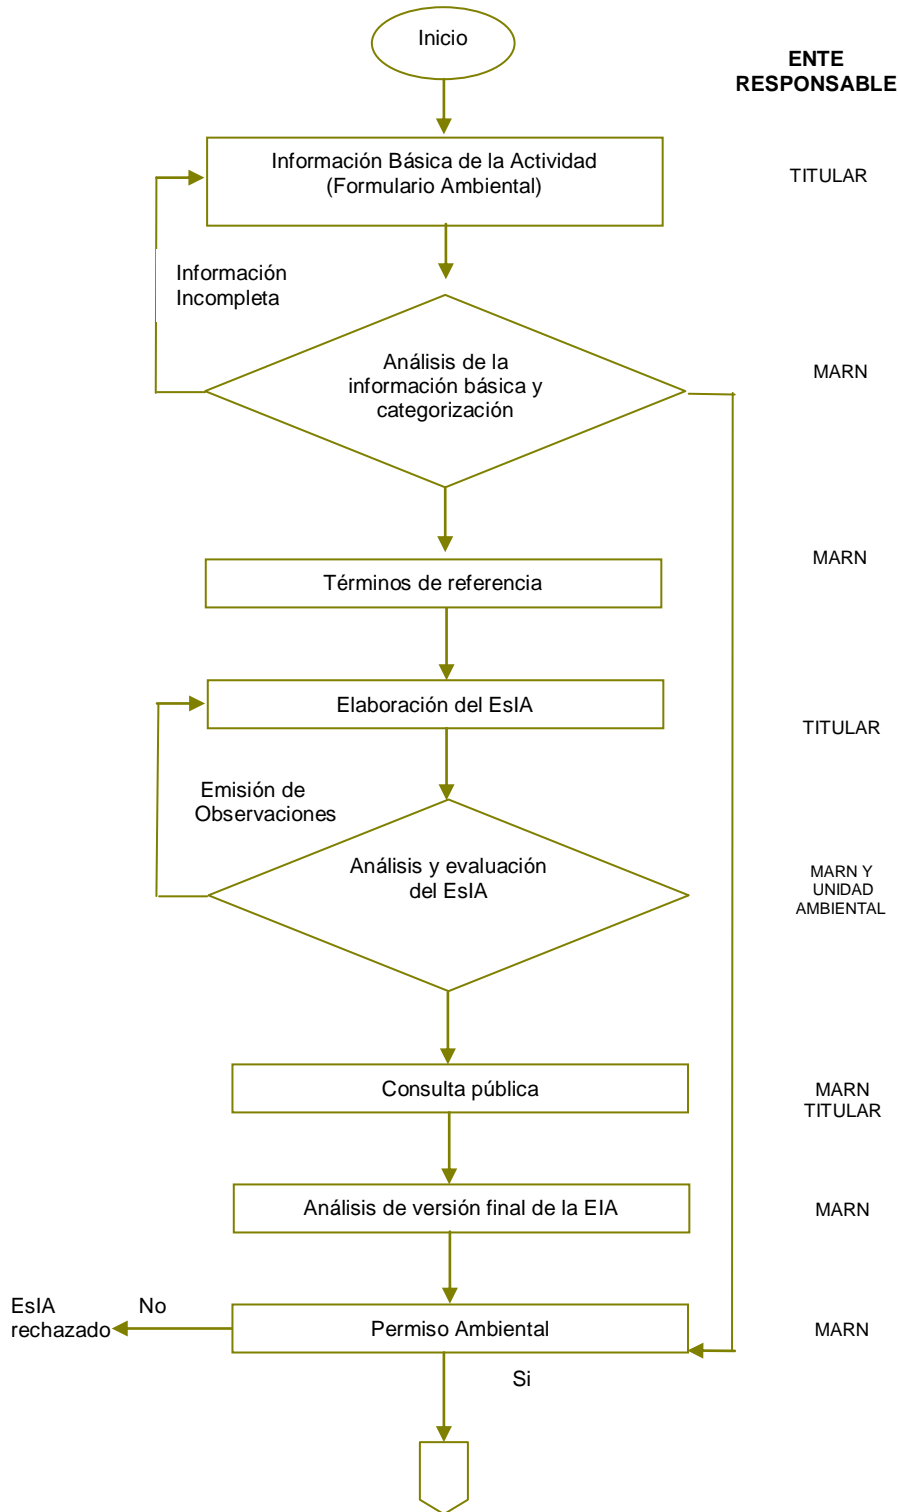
Inicio

ENTE RESPONSABLE

Información Básica de la Actividad (Formulario Ambiental)

TITULAR

Información Incompleta

Análisis de la información básica y categorización

MARN

Términos de referencia

MARN

Elaboración del EsIA

TITULAR

Emisión de Observaciones

Análisis y evaluación del EsIA

MARN Y UNIDAD AMBIENTAL

Consulta pública

MARN TITULAR

Análisis de versión final de la EIA

MARN

EsIA rechazado

No

Permiso Ambiental

MARN

Si